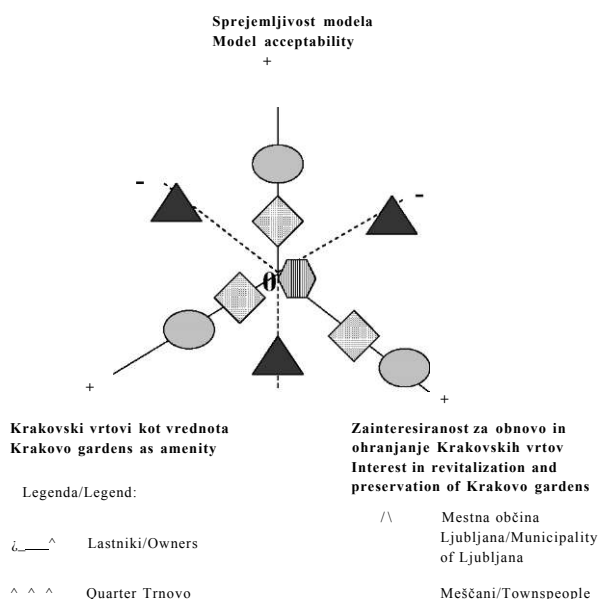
Sprejemljivost modela
Model acceptability
+

-

-

0

+

+

Krakovski vrtovi kot vrednota
Krakovo gardens as amenity

Zainteresiranost za obnovo in ohranjanje Krakovskih vrtov
Interest in revitalization and preservation of Krakovo gardens

Legenda/Legend:

¿___^ Lastniki/Owners

/\ Mestna občina Ljubljana/Municipality of Ljubljana

^ ^ ^ Quarter Trnovo

Meščani/Townspeople